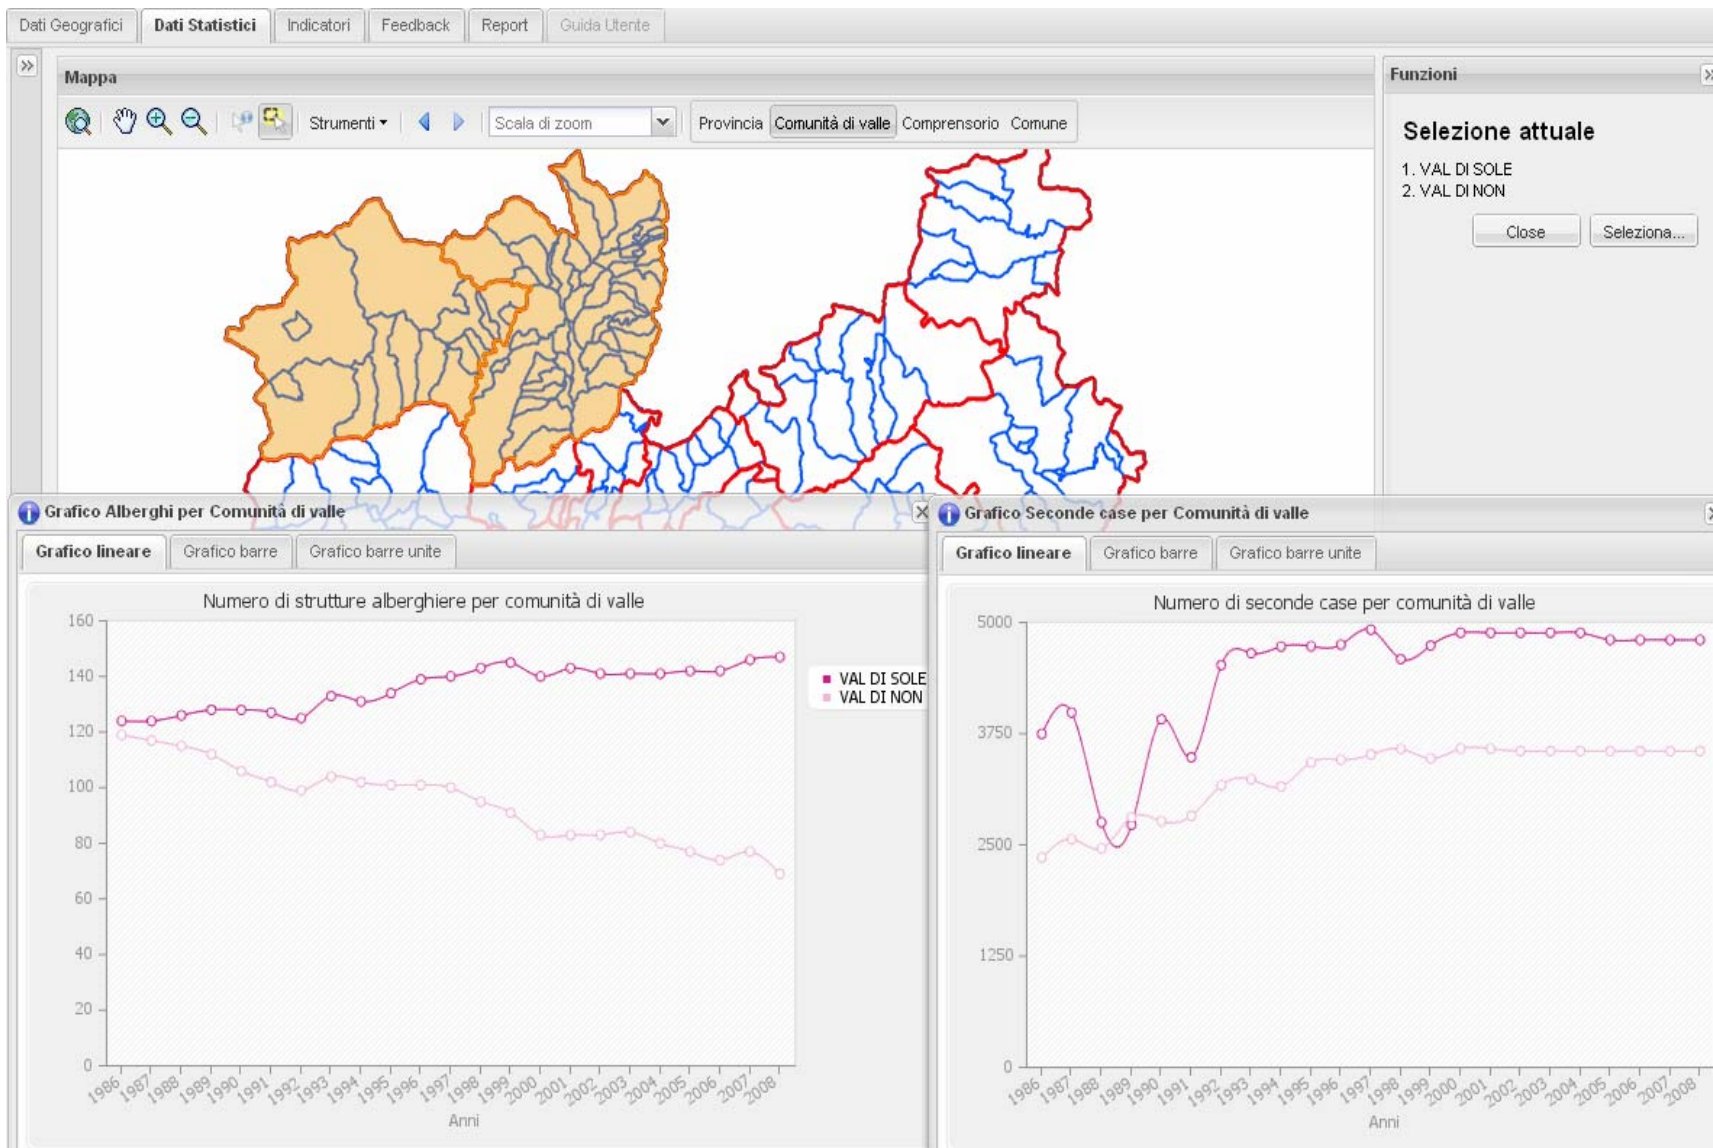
Dati Geografici | Dati Statistici | Indicatori | Feedback | Report | Guida Utente

Mappa

Strumenti | Scala di zoom | Provincia | Comunità di valle | Comprensorio | Comune

Funzioni

Selezione attuale

1. VAL DI SOLE
2. VAL DI NON

Close | Seleziona...

Grafico Alberghi per Comunità di valle

Grafico lineare | Grafico barre | Grafico barre unite

Numero di strutture alberghiere per comunità di valle

160
140
120
100
80
60
40
20
0

1986 1987 1988 1989 1990 1991 1992 1993 1994 1995 1996 1997 1998 1999 2000 2001 2002 2003 2004 2005 2006 2007 2008

Anni

VAL DI SOLE
VAL DI NON

Grafico Seconde case per Comunità di valle

Grafico lineare | Grafico barre | Grafico barre unite

Numero di seconde case per comunità di valle

5000
3750
2500
1250
0

1986 1987 1988 1989 1990 1991 1992 1993 1994 1995 1996 1997 1998 1999 2000 2001 2002 2003 2004 2005 2006 2007 2008

Anni